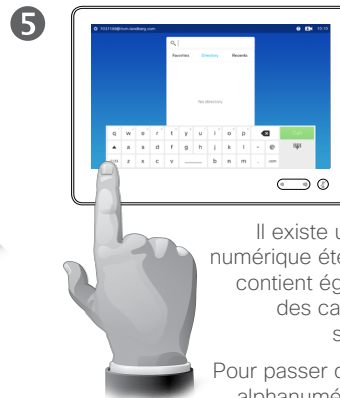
5

70371698@cisco.tandberg.com

Favorites Directory Recents

No directory

q w e r t y u i o p

a s d f g h j k l

z x c v b n m

Il existe u
numérique éte
contient ég
des ca
s

Pour passer d
alphanumé